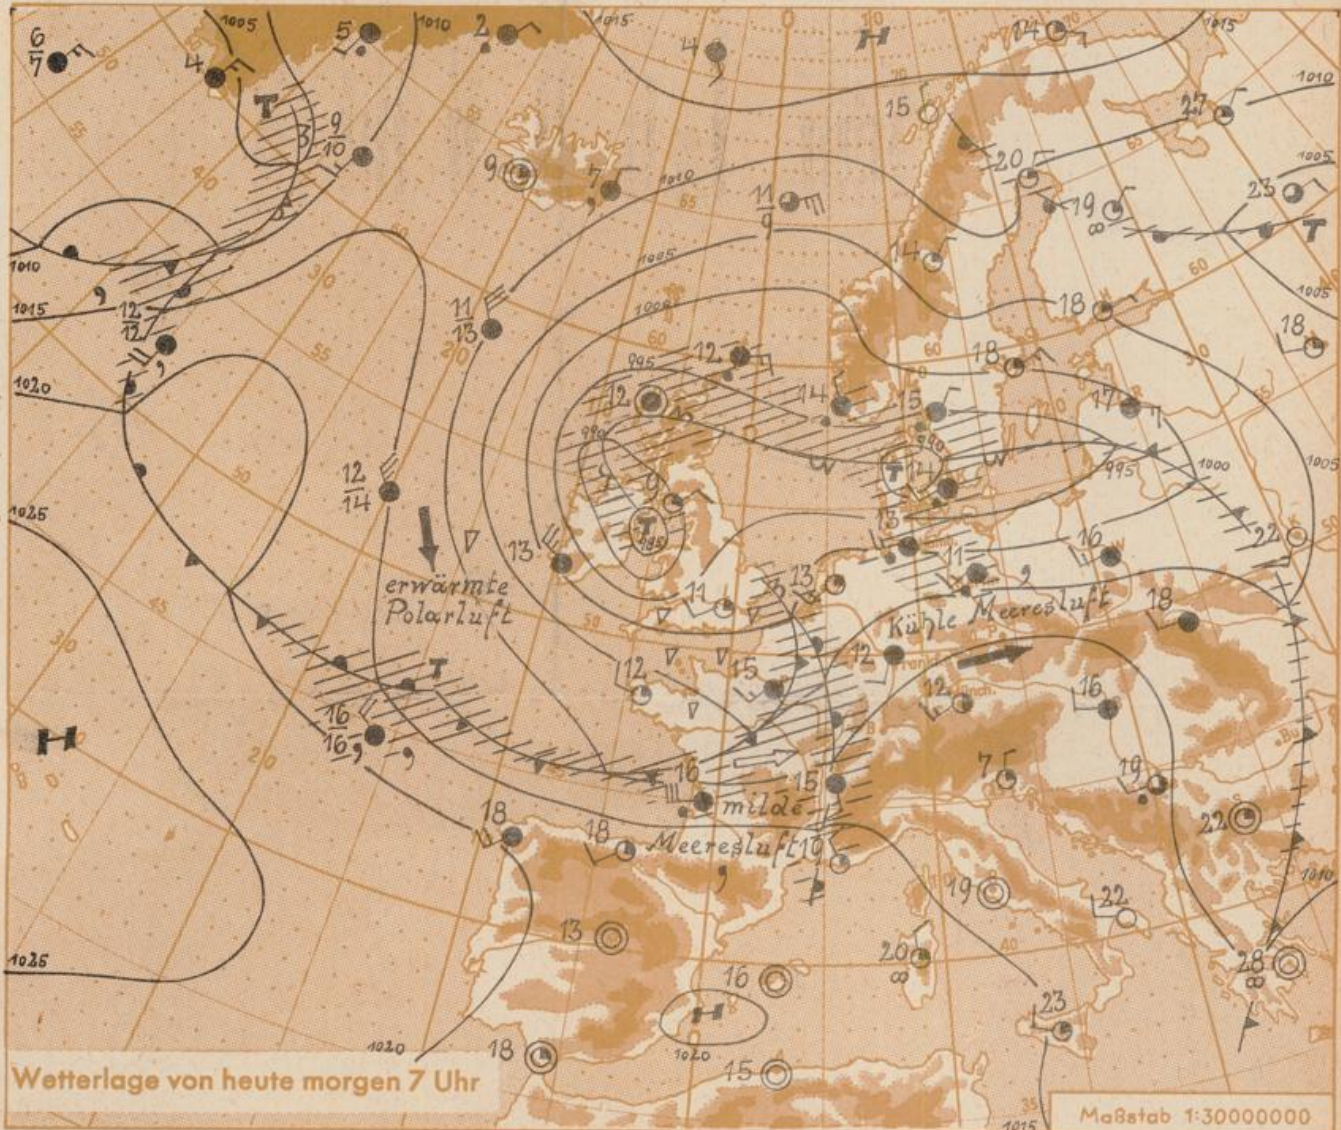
$\frac{6}{7}$
1005
5
1010
2
1015
4
H
14
1015
1010
4
T
$\frac{9}{10}$
15
27
20
1005
9
7
1010
$\frac{11}{9}$
19
23
T
1010
14
1005
1015
$\frac{12}{12}$
1005
$\frac{11}{13}$
18
1000
18
1020
995
12
18
12
14
15
17
990
T
14
995
1000
1005
$\frac{12}{14}$
9
T
995
1025
13
13
16
22
11
erwärmte Polarluft
11
13
18
Kühle Meeresluft
12
12
15
T
12
16
16
16
16
7
19
15
22
18
milde Meeresluft
18
19
13
19
22
20
28
1025
16
23
H
18
1020
1020
15
Wetterlage von heute morgen 7 Uhr
1015
Maßstab 1:30000000